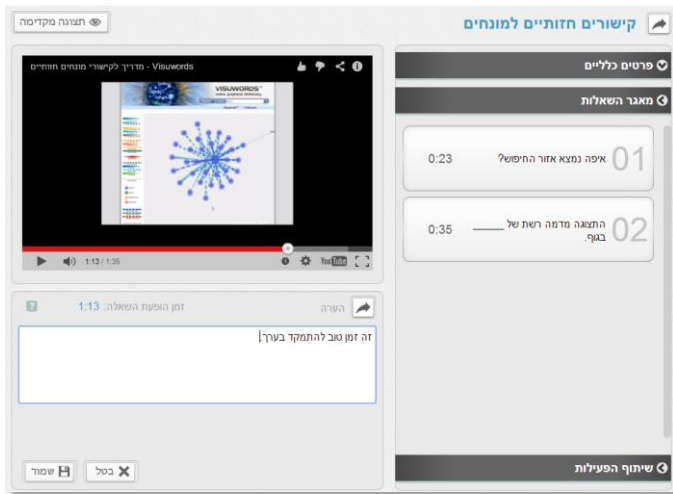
קישורים חזותיים למונחים

תצוגה מקדימה

פרטים כלליים

מאגר השאלות

01 איפה נמצא אזור החיפוש? 0:23

02 התצוגה מדמה רשת של ______ בגוף. 0:35

שיתוף הפעילות

Visuwords - מדריך לקישורי מונחים חזותיים

VISUWORDS

1:13 / 1:35

הערה

זמן הופעת השאלה: 1:13

זה זמן טוב להתמקד בערך

שמור

בטל